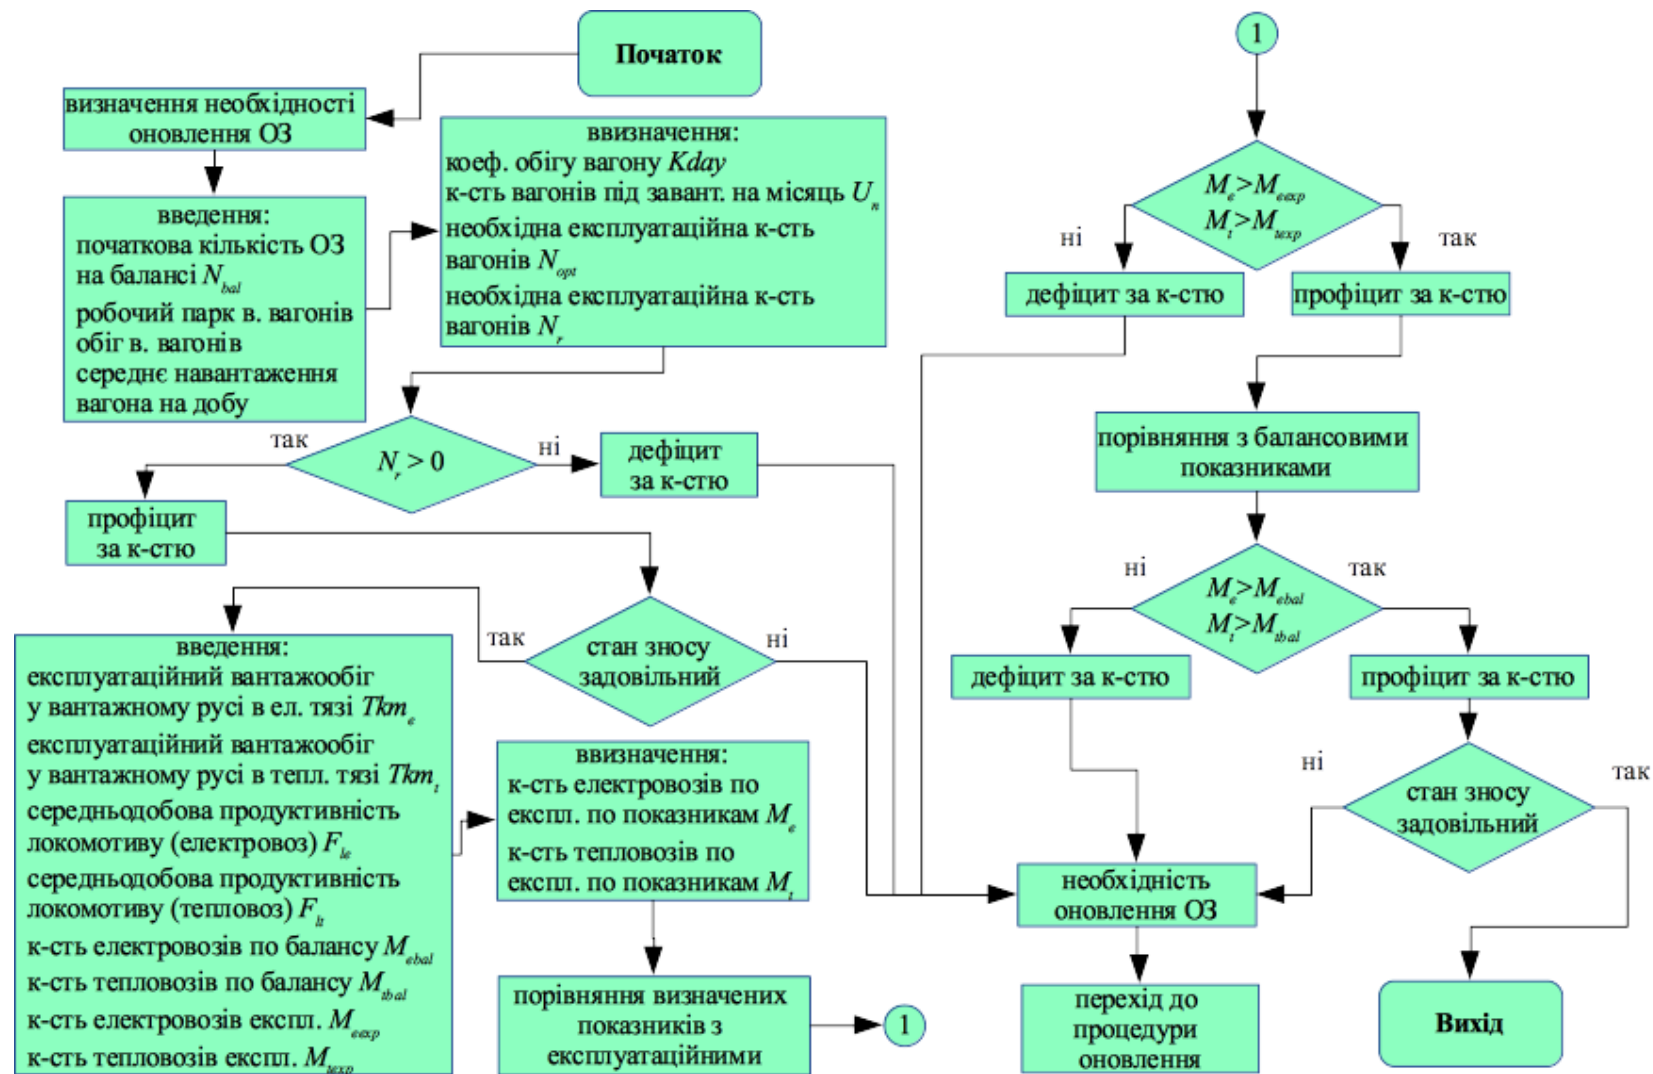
Початок

визначення необхідності оновлення ОЗ

введення:
початкова кількість ОЗ на балансі $N_{bal}$
робочий парк в. вагонів
обіг в. вагонів
середнє навантаження вагона на добу

ввизначення:
коеф. обігу вагону $Kday$
к-сть вагонів під завант. на місяць $U_n$
необхідна експлуатаційна к-сть вагонів $N_{opt}$
необхідна експлуатаційна к-сть вагонів $N_r$

так
$N_r > 0$
ні
дефіцит за к-стю

профіцит за к-стю

так
стан зносу задовільний
ні

введення:
експлуатаційний вантажообіг у вантажному русі в ел. тязі $Tkm_e$
експлуатаційний вантажообіг у вантажному русі в тепл. тязі $Tkm_t$
середньодобова продуктивність локомотиву (електровоз) $F_{le}$
середньодобова продуктивність локомотиву (тепловоз) $F_{lt}$
к-сть електровозів по балансу $M_{ebal}$
к-сть тепловозів по балансу $M_{tbal}$
к-сть електровозів експл. $M_{eexp}$
к-сть тепловозів експл. $M_{texp}$

ввизначення:
к-сть електровозів по експл. по показникам $M_e$
к-сть тепловозів по експл. по показникам $M_t$

порівняння визначених показників з експлуатаційними

1

1

$M_e > M_{eexp}$
$M_t > M_{texp}$
ні
так
дефіцит за к-стю
профіцит за к-стю

порівняння з балансовими показниками

ні
так
$M_e > M_{ebal}$
$M_t > M_{tbal}$
дефіцит за к-стю
профіцит за к-стю

ні
так
стан зносу задовільний

необхідність оновлення ОЗ

перехід до процедури оновлення

Вихід